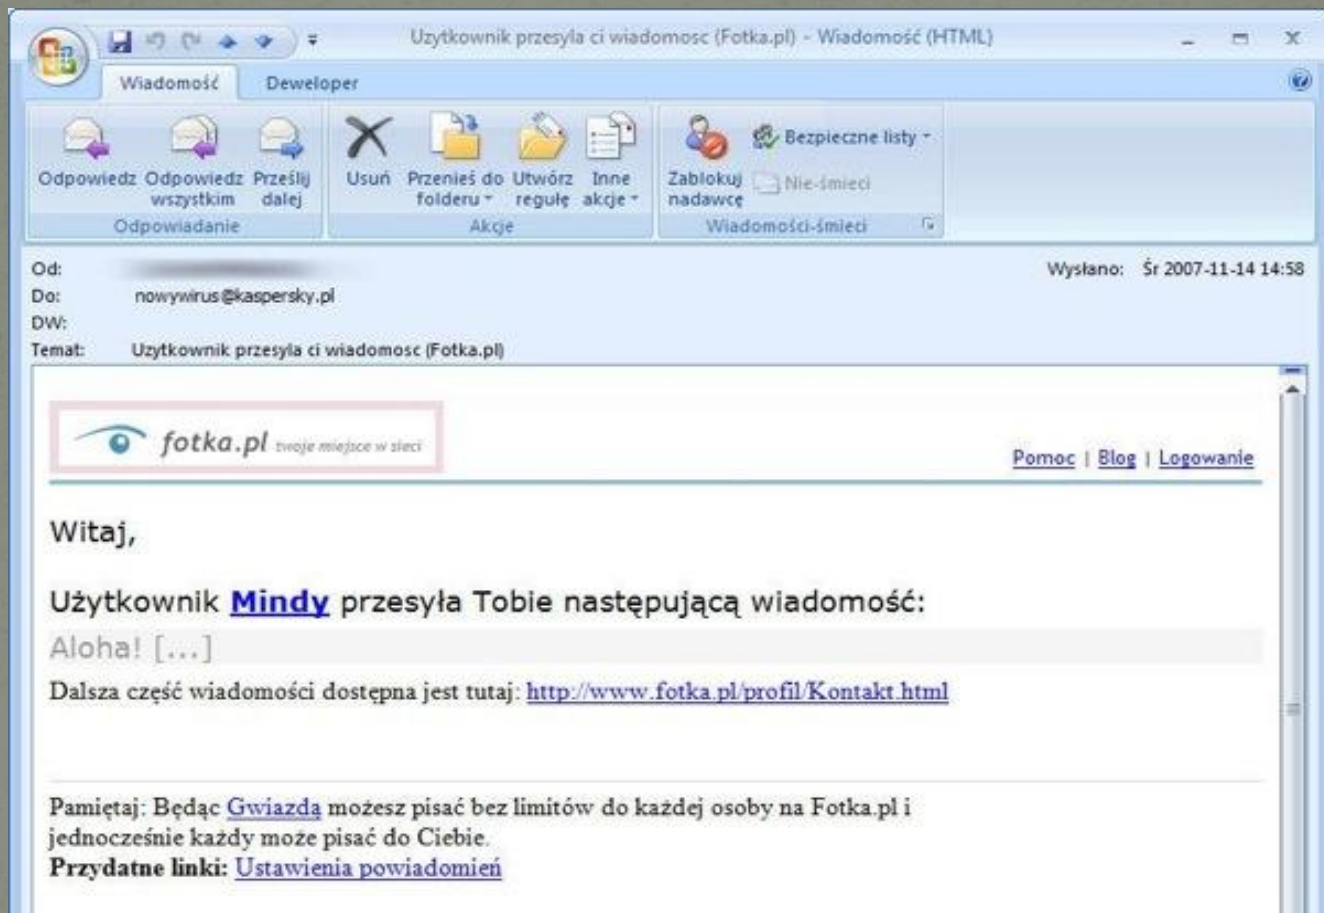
Uzytkownik przesyla ci wiadomosc (Fotka.pl) - Wiadomość (HTML)

Wiadomość Deweloper

Odpowiedz Odpowiedz wszystkim Prześlij dalej
Odpowiadanie

Usuń Przenieś do folderu Utwórz regułę Inne akcje
Akcje

Zablokuj nadawcę Bezpieczne listy Nie-śmieci
Wiadomości-śmieci

Od: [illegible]
Do: nowywirus@kaspersky.pl
DW:
Temat: Uzytkownik przesyla ci wiadomosc (Fotka.pl)

Wysłano: Śr 2007-11-14 14:58

fotka.pl twoje miejsce w sieci

Pomoc | Blog | Logowanie

Witaj,

Użytkownik Mindy przesyła Tobie następującą wiadomość:

Aloha! [...]

Dalsza część wiadomości dostępna jest tutaj: http://www.fotka.pl/profil/Kontakt.html

Pamiętaj: Będąc Gwiazdą możesz pisać bez limitów do każdej osoby na Fotka.pl i jednocześnie każdy może pisać do Ciebie.
Przydatne linki: Ustawienia powiadomień